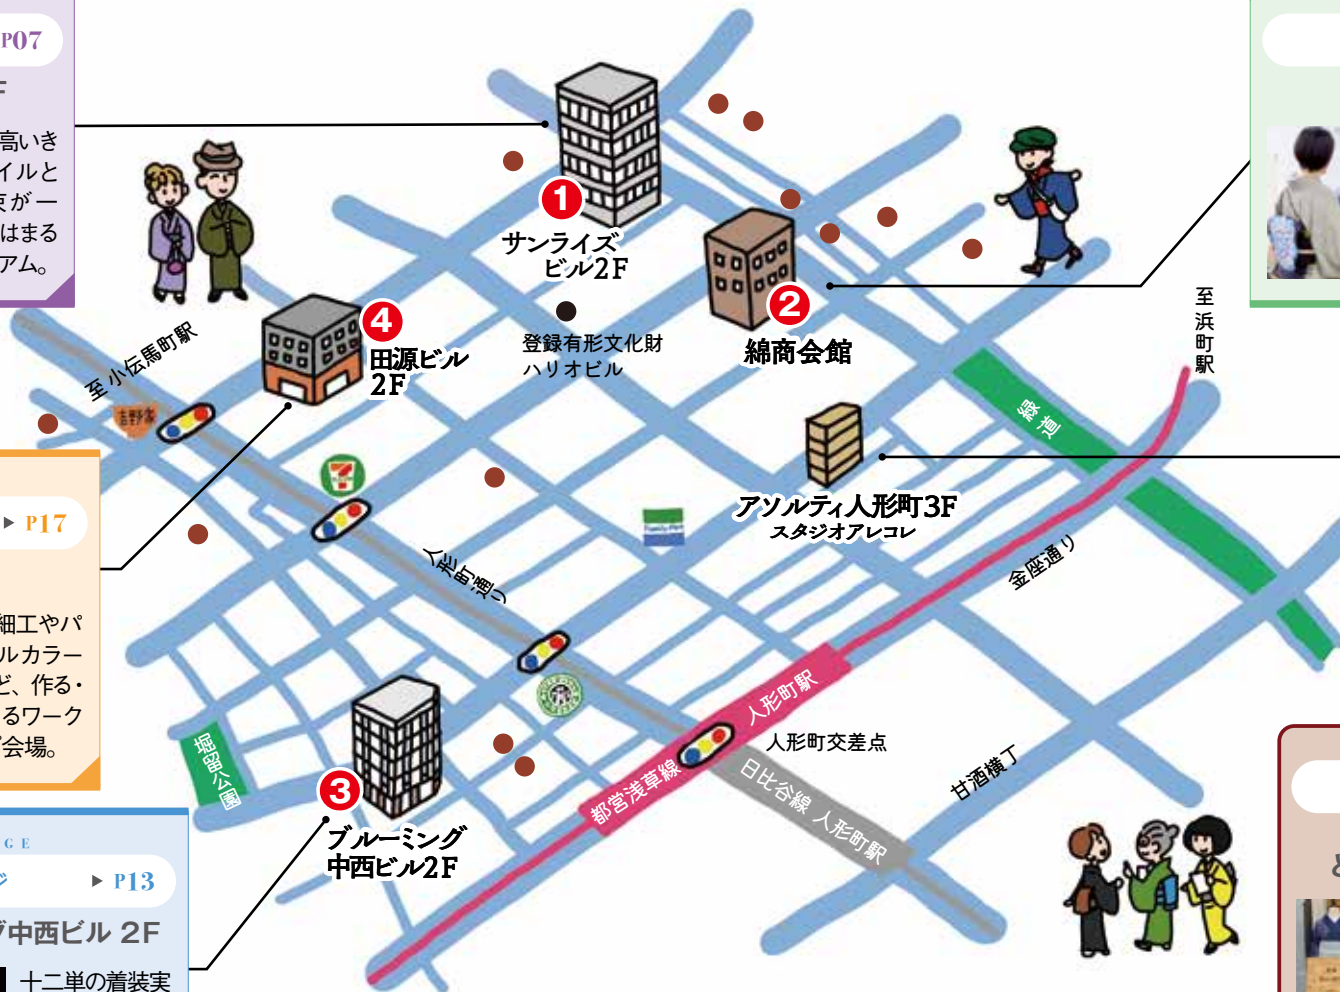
P07
F
高いき
イルと
友が一
はまる
アム。

▶ P17

細工やパ
ルカラー
ど、作る・
るワーク
が会場。

G E
ジ ▶ P13
グ中西ビル 2F
十二単の着装実

1
サンライズビル2F

2
綿商会館

3
ブルーミング中西ビル2F

4
田源ビル2F

登録有形文化財
ハリオビル

アソルティ人形町3F
スタジオアレコレ

至小伝馬町駅

吉野家

人形町通り

堀留公園

都営浅草線

人形町駅

人形町交差点

日比谷線 人形町駅

甘酒横丁

金座通り

緑道

至浜町駅